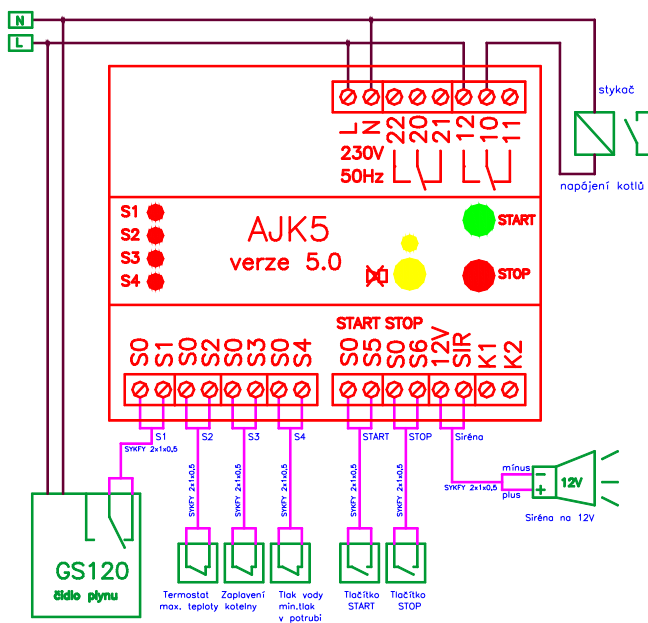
N
L
stykač
napájení kotlů
L N 22 20 21 12 10 11
230V
50Hz
S1
S2
S3
S4
AJK5
verze 5.0
START
STOP
START STOP
S0 S1 S0 S2 S0 S3 S0 S4
S0 S5 S0 S6 12V SIR K1 K2
S1
S2
S3
S4
START
STOP
Siréna
SYKFY 2x1x0,5
SYKFY 2x1x0,5
SYKFY 2x1x0,5
SYKFY 2x1x0,5
SYKFY 2x1x0,5
SYKFY 2x1x0,5
SYKFY 2x1x0,5
mínus
plus
−
+
12V
Siréna na 12V
GS120
čidlo plynu
Termostat max. teploty
Zaplavení kotelny
Tlak vody min.tlak v potrubí
Tlačítko START
Tlačítko STOP